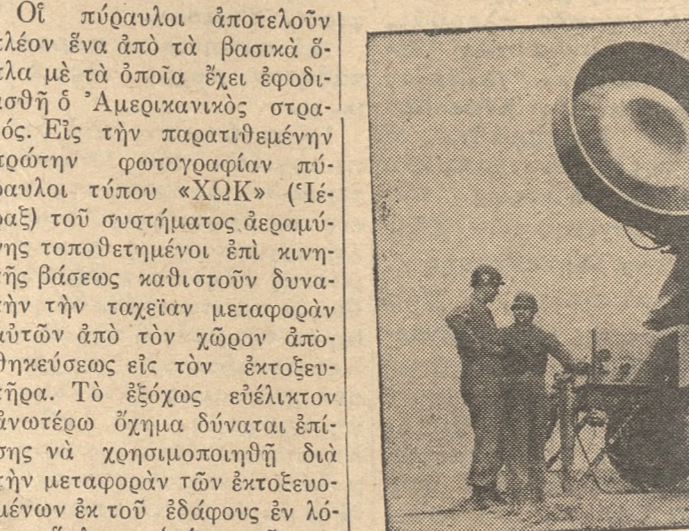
Οἱ πύραυλοι ἀποτελοῦν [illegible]λέον ἕνα ἀπὸ τὰ βασικὰ ὅ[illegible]λα μὲ τὰ ὁποῖα ἔχει ἐφοδι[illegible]σθῆ ὁ Ἀμερικανικὸς στρα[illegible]ός. Εἰς τὴν παρατιθεμένην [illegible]ρώτην φωτογραφίαν πύ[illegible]ραυλοι τύπου «ΧΩΚ» (Ἱέ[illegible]ραξ) τοῦ συστήματος ἀεραμύ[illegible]νης τοποθετημένοι ἐπὶ κινη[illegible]ῆς βάσεως καθιστοῦν δυνα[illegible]ὴν τὴν ταχεῖαν μεταφορὰν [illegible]ὐτῶν ἀπὸ τὸν χῶρον ἀπο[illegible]θηκεύσεως εἰς τὸν ἐκτοξευ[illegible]ῆρα. Τὸ ἐξόχως εὐέλικτον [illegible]ἀνωτέρω ὄχημα δύναται ἐπί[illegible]σης νὰ χρησιμοποιηθῆ διὰ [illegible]τὴν μεταφορὰν τῶν ἐκτοξευο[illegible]μένων ἐκ τοῦ ἐδάφους ἐν λό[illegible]